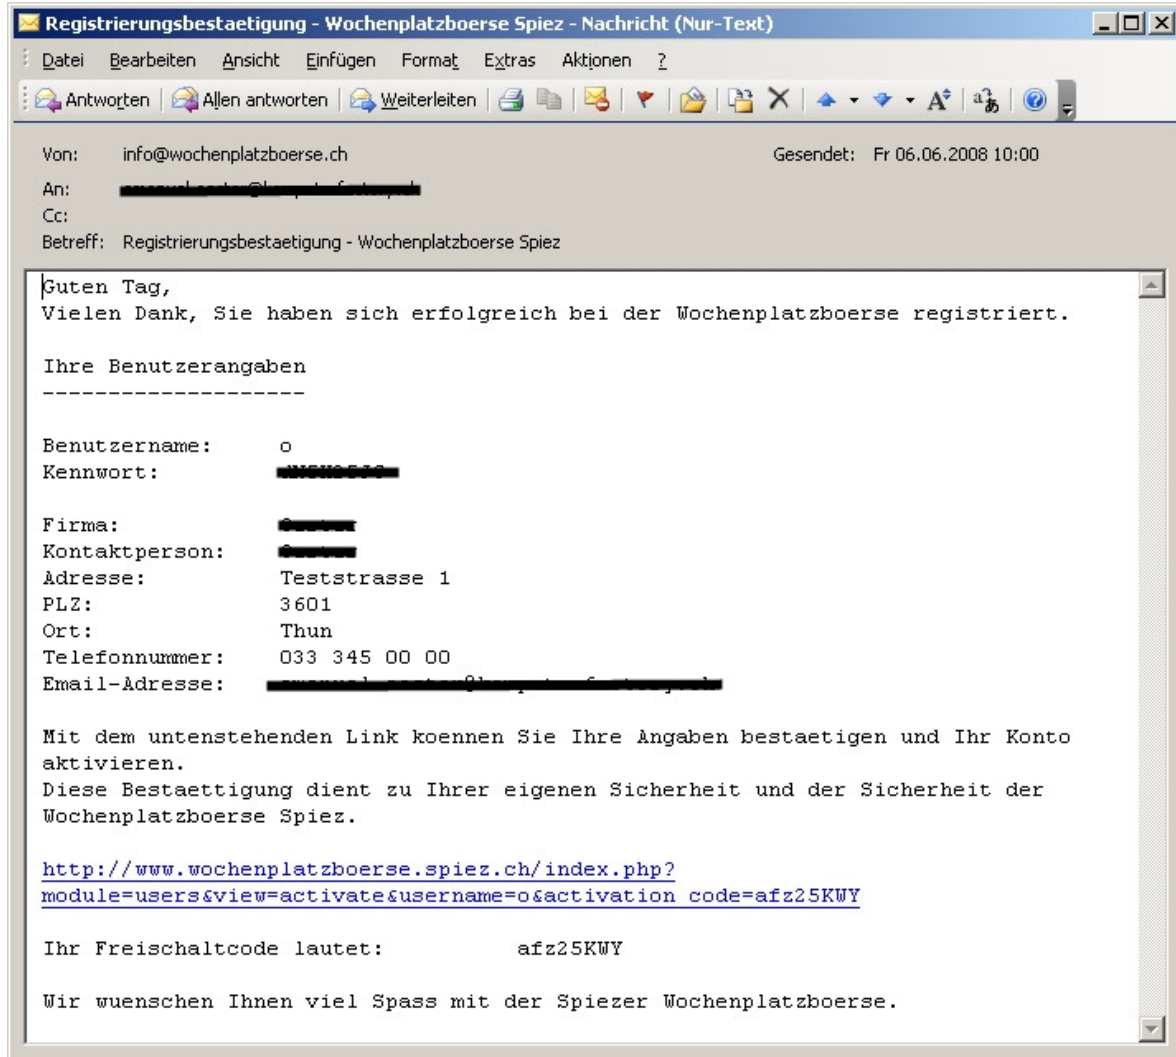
Registrierungsbestaetigung - Wochenplatzboerse Spiez - Nachricht (Nur-Text)

Datei Bearbeiten Ansicht Einfügen Format Extras Aktionen ?

Antworten | Allen antworten | Weiterleiten

Von: info@wochenplatzboerse.ch
Gesendet: Fr 06.06.2008 10:00
An: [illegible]
Cc:
Betreff: Registrierungsbestaetigung - Wochenplatzboerse Spiez

Guten Tag,
Vielen Dank, Sie haben sich erfolgreich bei der Wochenplatzboerse registriert.

Ihre Benutzerangaben
--------------------

Benutzername: o
Kennwort: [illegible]

Firma: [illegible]
Kontaktperson: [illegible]
Adresse: Teststrasse 1
PLZ: 3601
Ort: Thun
Telefonnummer: 033 345 00 00
Email-Adresse: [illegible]

Mit dem untenstehenden Link koennen Sie Ihre Angaben bestaetigen und Ihr Konto aktivieren.
Diese Bestaettigung dient zu Ihrer eigenen Sicherheit und der Sicherheit der Wochenplatzboerse Spiez.

http://www.wochenplatzboerse.spiez.ch/index.php?module=users&view=activate&username=o&activation_code=afz25KWY

Ihr Freischaltcode lautet: afz25KWY

Wir wuenschen Ihnen viel Spass mit der Spiezer Wochenplatzboerse.